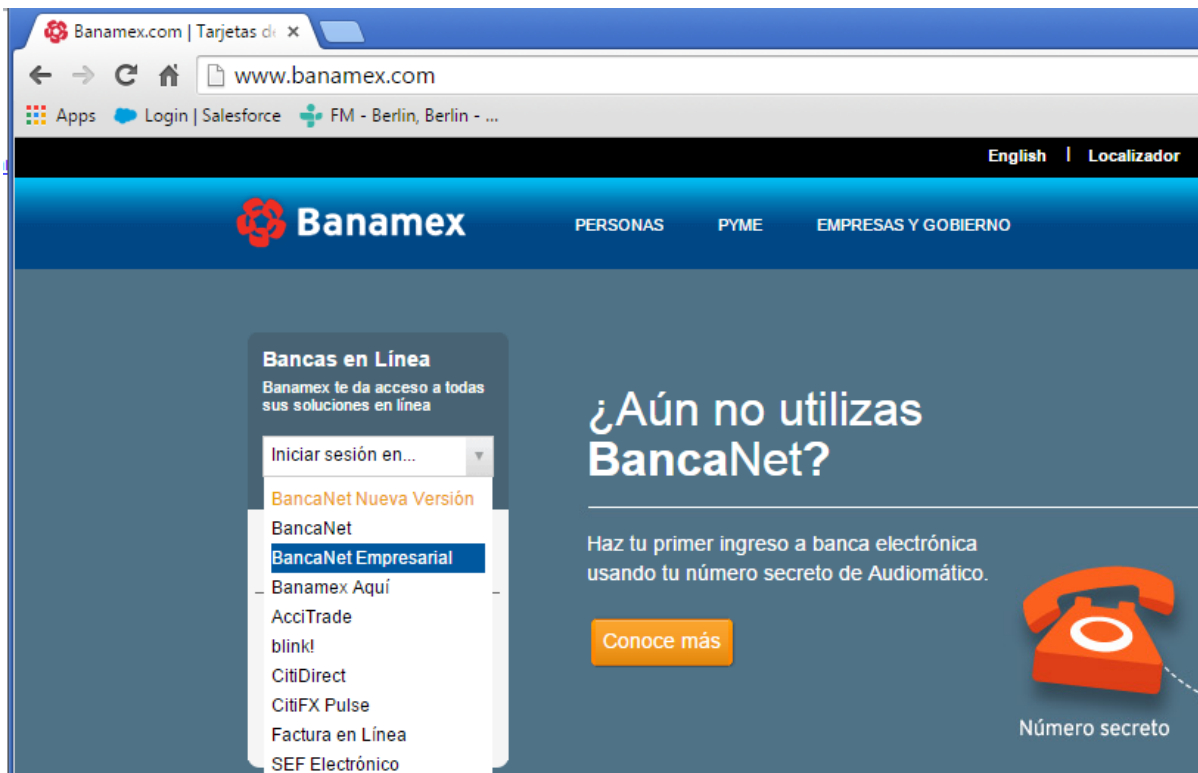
Banamex.com | Tarjetas d
www.banamex.com
Apps  Login | Salesforce  FM - Berlin, Berlin - ...

English | Localizador

Banamex
PERSONAS  PYME  EMPRESAS Y GOBIERNO

Bancas en Línea
Banamex te da acceso a todas sus soluciones en línea

Iniciar sesión en...
BancaNet Nueva Versión
BancaNet
BancaNet Empresarial
Banamex Aquí
AcciTrade
blink!
CitiDirect
CitiFX Pulse
Factura en Línea
SEF Electrónico

¿Aún no utilizas BancaNet?

Haz tu primer ingreso a banca electrónica usando tu número secreto de Audiomático.

Conoce más

Número secreto